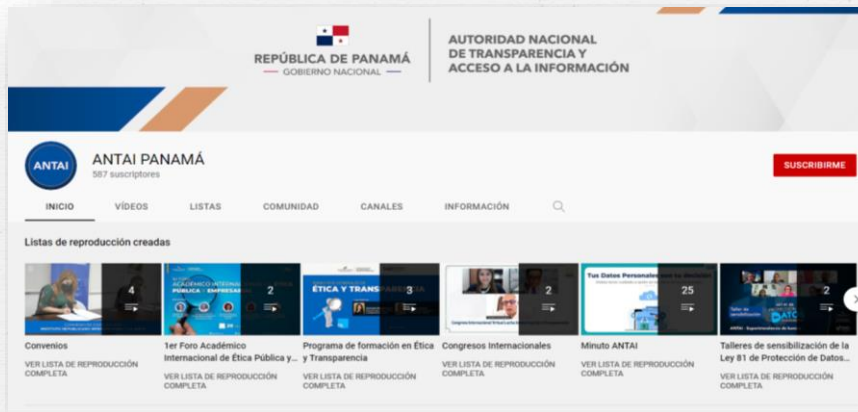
REPÚBLICA DE PANAMÁ
— GOBIERNO NACIONAL —

AUTORIDAD NACIONAL DE TRANSPARENCIA Y ACCESO A LA INFORMACIÓN

ANTAI

ANTAI PANAMÁ
587 suscriptores

SUSCRIBIRME

INICIO VÍDEOS LISTAS COMUNIDAD CANALES INFORMACIÓN

Listas de reproducción creadas

4
Convenios
VER LISTA DE REPRODUCCIÓN COMPLETA

2
1er Foro Académico Internacional de Ética Pública y...
VER LISTA DE REPRODUCCIÓN COMPLETA

ÉTICA Y TRANSPARENCIA
3
Programa de formación en Ética y Transparencia
VER LISTA DE REPRODUCCIÓN COMPLETA

2
Congresos Internacionales
VER LISTA DE REPRODUCCIÓN COMPLETA

Tus Datos Personales
25
Minuto ANTAI
VER LISTA DE REPRODUCCIÓN COMPLETA

2
Talleres de sensibilización de la Ley 81 de Protección de Datos...
VER LISTA DE REPRODUCCIÓN COMPLETA